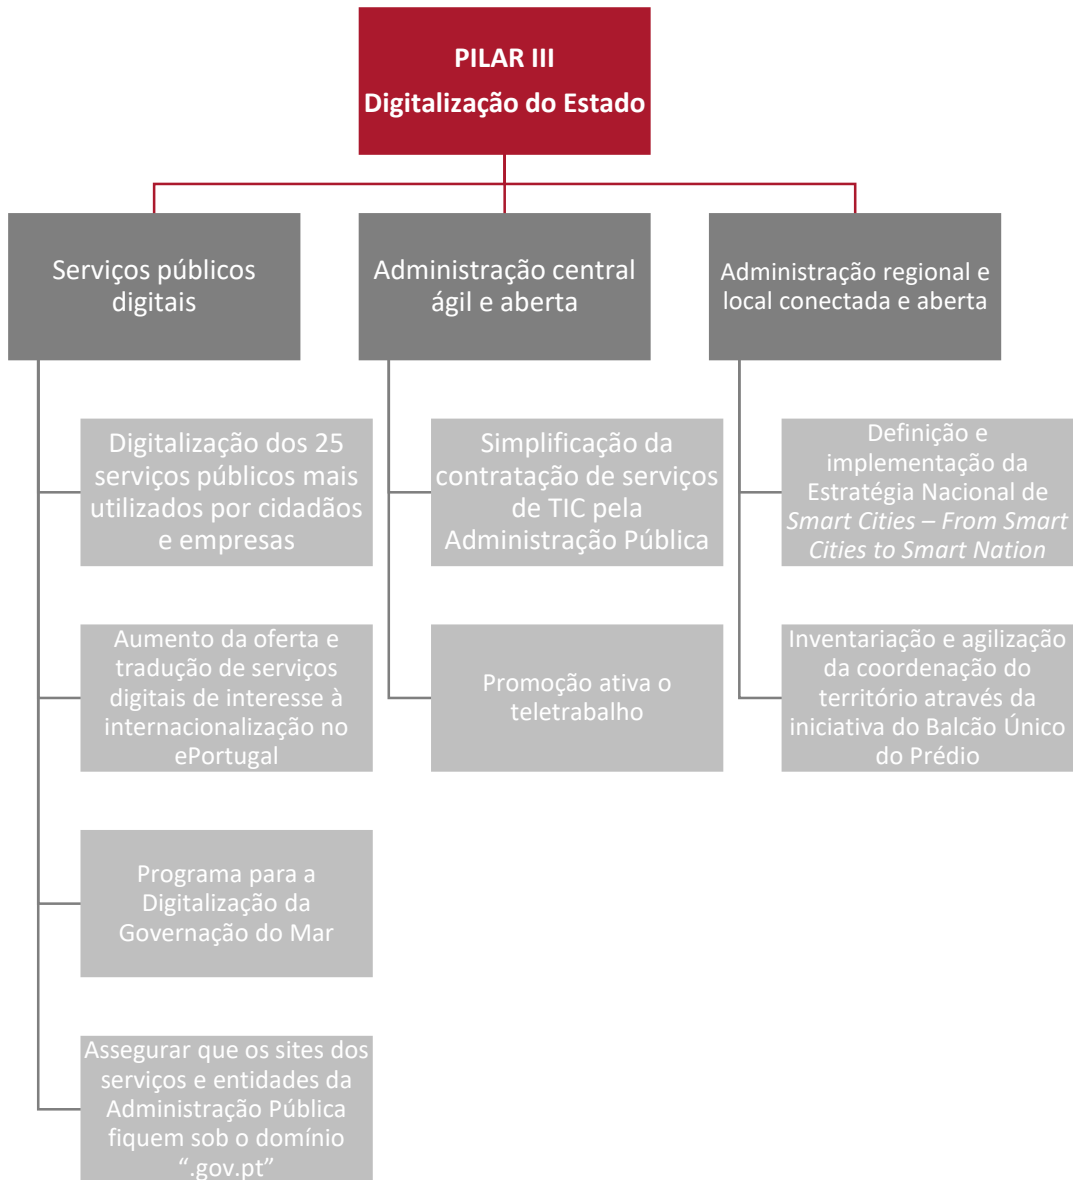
PILAR III
Digitalização do Estado

Serviços públicos digitais

Digitalização dos 25 serviços públicos mais utilizados por cidadãos e empresas

Aumento da oferta e tradução de serviços digitais de interesse à internacionalização no ePortugal

Programa para a Digitalização da Governação do Mar

Assegurar que os sites dos serviços e entidades da Administração Pública fiquem sob o domínio ".gov.pt"

Administração central ágil e aberta

Simplificação da contratação de serviços de TIC pela Administração Pública

Promoção ativa o teletrabalho

Administração regional e local conectada e aberta

Definição e implementação da Estratégia Nacional de Smart Cities – From Smart Cities to Smart Nation

Inventariação e agilização da coordenação do território através da iniciativa do Balcão Único do Prédio